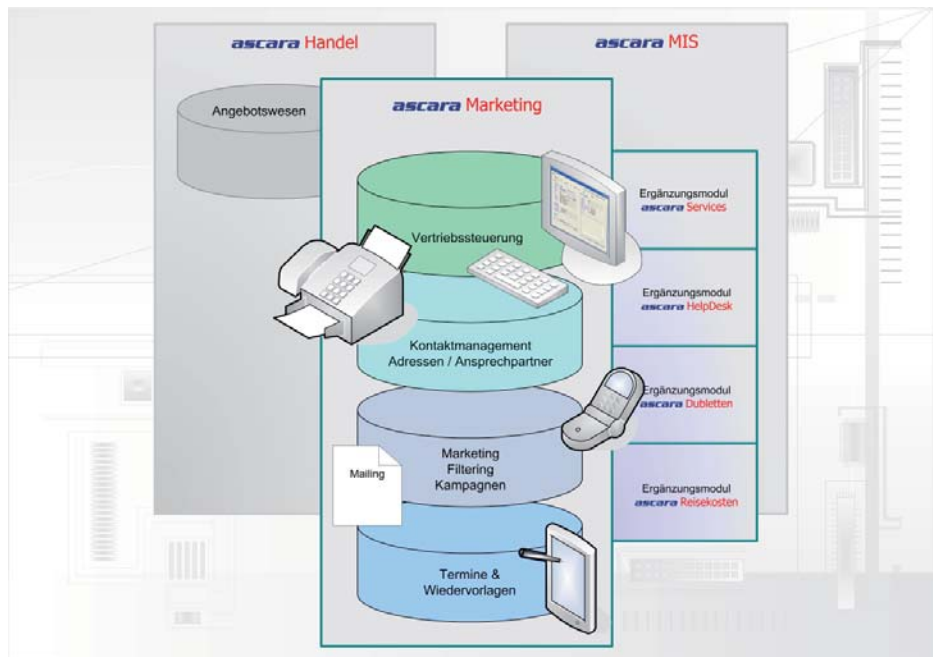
ascara Handel

ascara MIS

Angebotswesen

ascara Marketing

Vertriebssteuerung

Kontaktmanagement Adressen / Ansprechpartner

Marketing Filtering Kampagnen

Mailing

Termine & Wiedervorlagen

Ergänzungsmodul ascara Services

Ergänzungsmodul ascara HelpDesk

Ergänzungsmodul ascara Dubletten

Ergänzungsmodul ascara Reisekosten